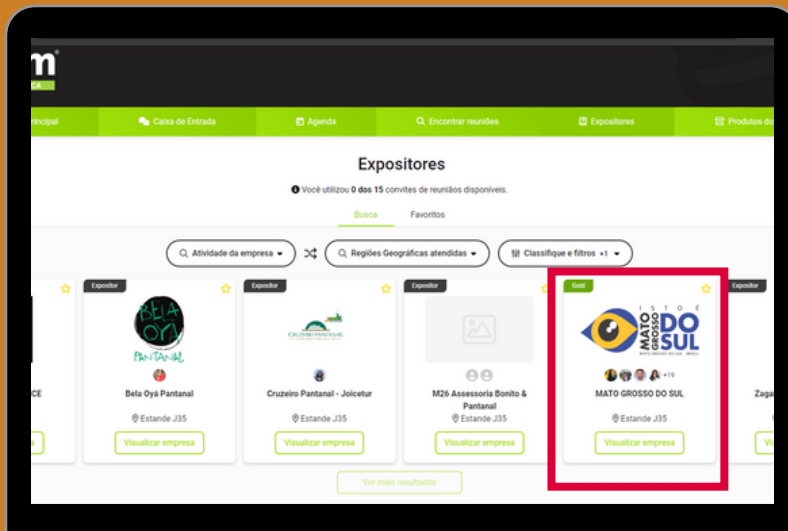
m

rincipal
Caixa de Entrada
Agenda
Encontrar reuniões
Expositores
Produtos do

Expositores

Você utilizou 0 dos 15 convites de reuniões disponíveis.

Busca
Favoritos

Atividade da empresa
Regiões Geográficas atendidas
Classifique e filtros +1

Expositor
CE

Expositor
BELA OYÁ PANTANAL
Bela Oyá Pantanal
Estande J35
Visualizar empresa

Expositor
CRUZEIRO PANTANAL
Cruzeiro Pantanal - Joiceitur
Estande J35
Visualizar empresa

Expositor
M26 Assessoria Bonito & Pantanal
Estande J35
Visualizar empresa

Gold
ISTO É MATO GROSSO DO SUL
+19
MATO GROSSO DO SUL
Estande J35
Visualizar empresa

Expositor
Zaga

Ver mais resultados